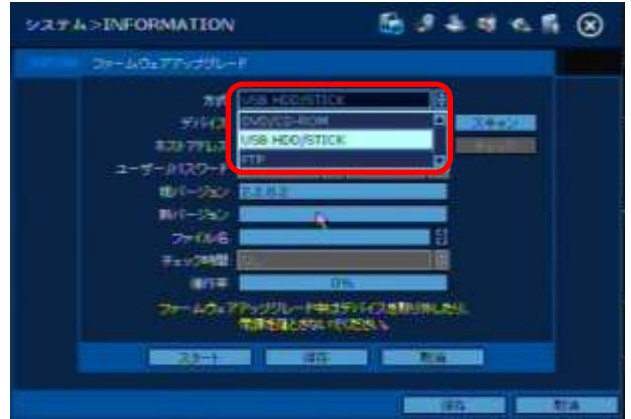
システム＞INFORMATION

ファームウェアアップグレード

方式 USB HDD/STICK
デバイス DVD/CD-ROM
ネットアドレス USB HDD/STICK
ユーザー/パスワード FTP
旧バージョン 2.2.0.2
新バージョン
ファイル名
チェック時間
操作率 0%

ファームウェアアップグレード中はデバイスを取り外したり、電源を落とさないでください。

スタート 保存 取消

スキャン
チェック

保存 取消